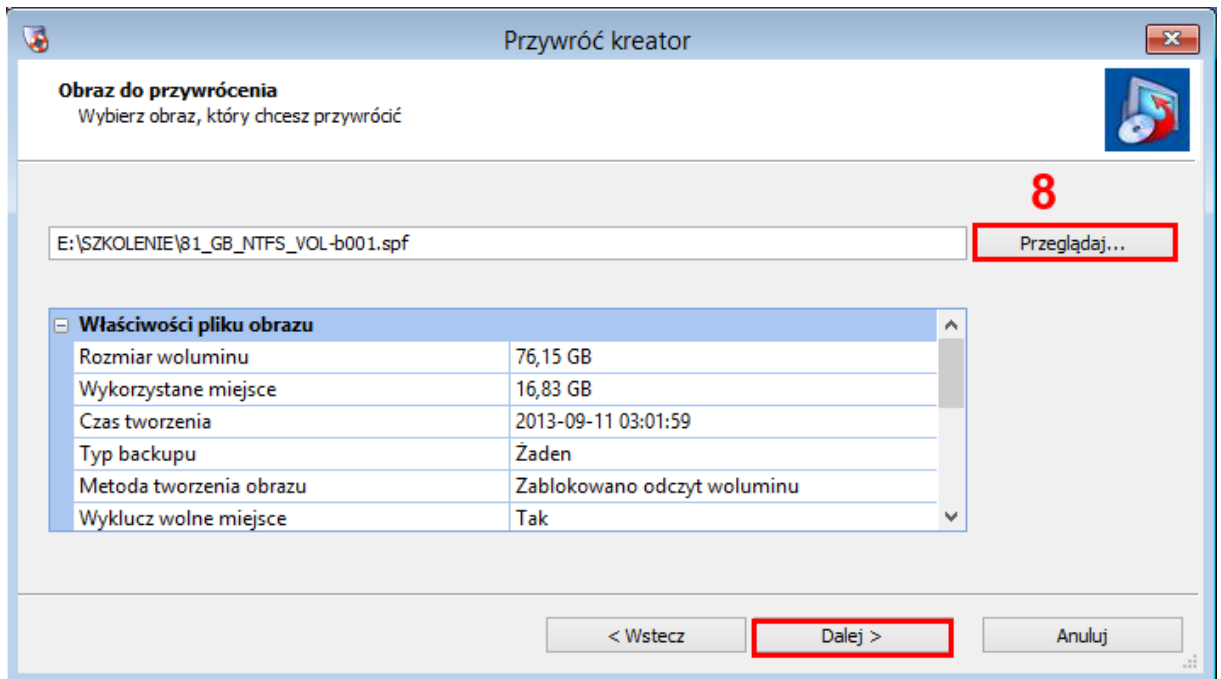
Przywróć kreator

**Obraz do przywrócenia**
Wybierz obraz, który chcesz przywrócić

8

E:\SZKOLENIE\81_GB_NTFS_VOL-b001.spf

Przeglądaj...

Właściwości pliku obrazu

| | |
|---|---|
| Rozmiar woluminu | 76,15 GB |
| Wykorzystane miejsce | 16,83 GB |
| Czas tworzenia | 2013-09-11 03:01:59 |
| Typ backupu | Żaden |
| Metoda tworzenia obrazu | Zablokowano odczyt woluminu |
| Wyklucz wolne miejsce | Tak |

< Wstecz

Dalej >

Anuluj